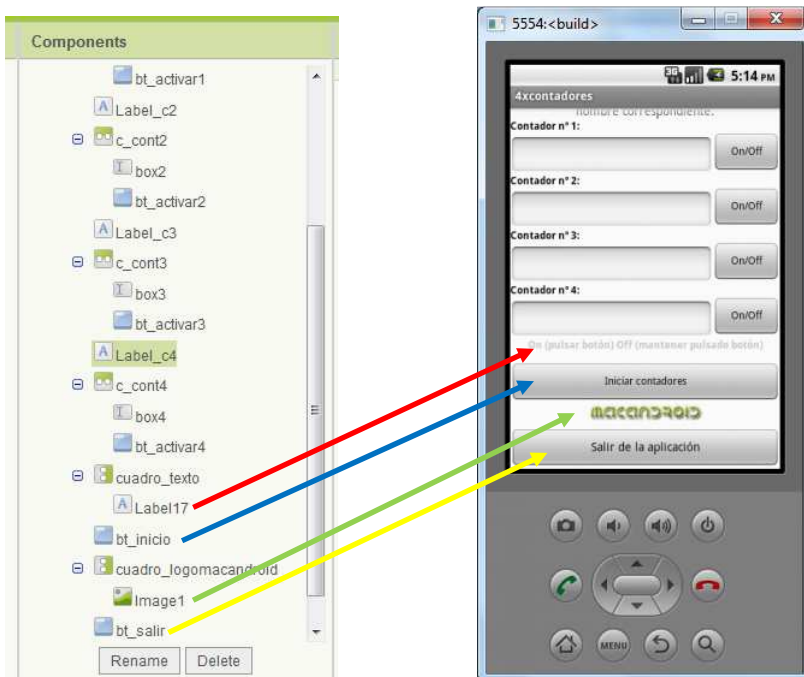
Components

bt_activar1
Label_c2
c_cont2
box2
bt_activar2
Label_c3
c_cont3
box3
bt_activar3
Label_c4
c_cont4
box4
bt_activar4
cuadro_texto
Label17
bt_inicio
cuadro_logomacandroid
Image1
bt_salir

Rename Delete

5554:<build>

5:14 PM

4xcontadores

nombre correspondiente.

Contador nº 1:
On/Off
Contador nº 2:
On/Off
Contador nº 3:
On/Off
Contador nº 4:
On/Off

On (pulsar botón) Off (mantener pulsado botón)

Iniciar contadores

macandroid

Salir de la aplicación

MENU